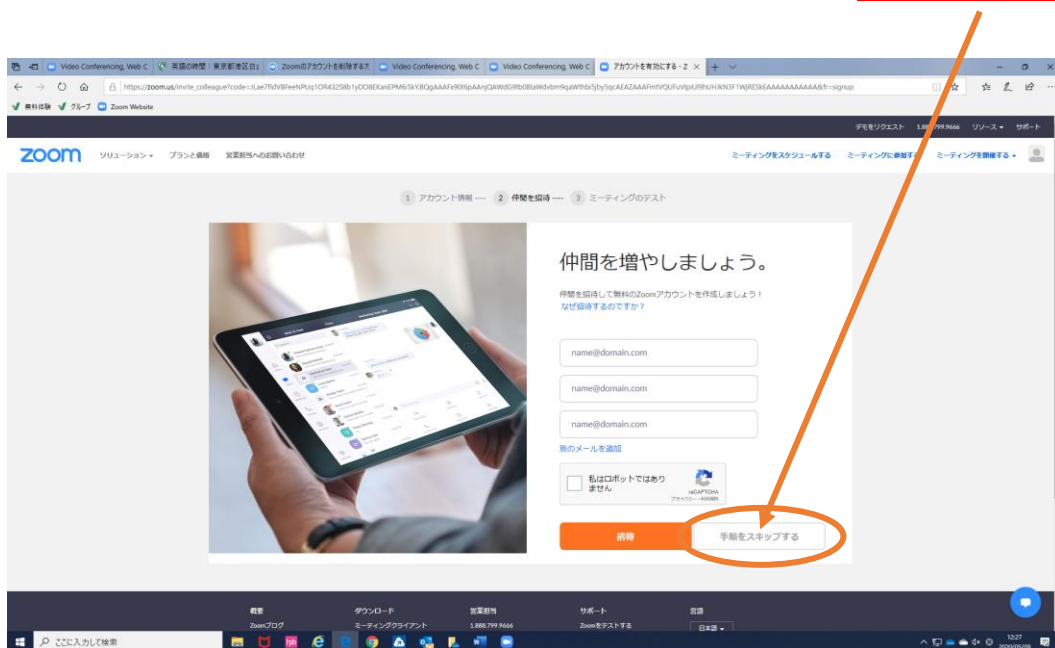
Video Conferencing, Web C | 英語の時間 | 東京都港区白 | Zoomのアカウントを削除する方 | Video Conferencing, Web C | Video Conferencing, Web C | アカウントを有効にする - Z

https://zoom.us/invite_colleague?code=JLae7fkfVBFeeNPUq1OR432S8b1yDO8EKanEPM6iSkYBQgAAAFe90t6pAAnjQAWdG9tb0BlaWdvbm9qaWthbi5jby5qcAEAZAAAFmtVQUFuVlpIU0hUHJkN3F1WjRESkEAAAAAAAAAAAA&fr=signup

無料体験 グループ Zoom Website

デモをリクエスト 1.888.799.9666 リソース サポート

zoom ソリューション プランと価格 営業担当へのお問い合わせ

ミーティングをスケジュールする ミーティングに参加する ミーティングを開催する

1 アカウント情報 2 仲間を招待 3 ミーティングのテスト

仲間を増やしましょう。

仲間を招待して無料のZoomアカウントを作成しましょう！
なぜ招待するのですか？

name@domain.com
name@domain.com
name@domain.com

別のメールを追加

私はロボットではありません
reCAPTCHA
プライバシー - 利用規約

招待 手順をスキップする

概要 ダウンロード 営業担当 サポート 言語
Zoomブログ ミーティングクライアント 1.888.799.9666 Zoomをテストする 日本語

ここに入力して検索

12:27
2020/05/06